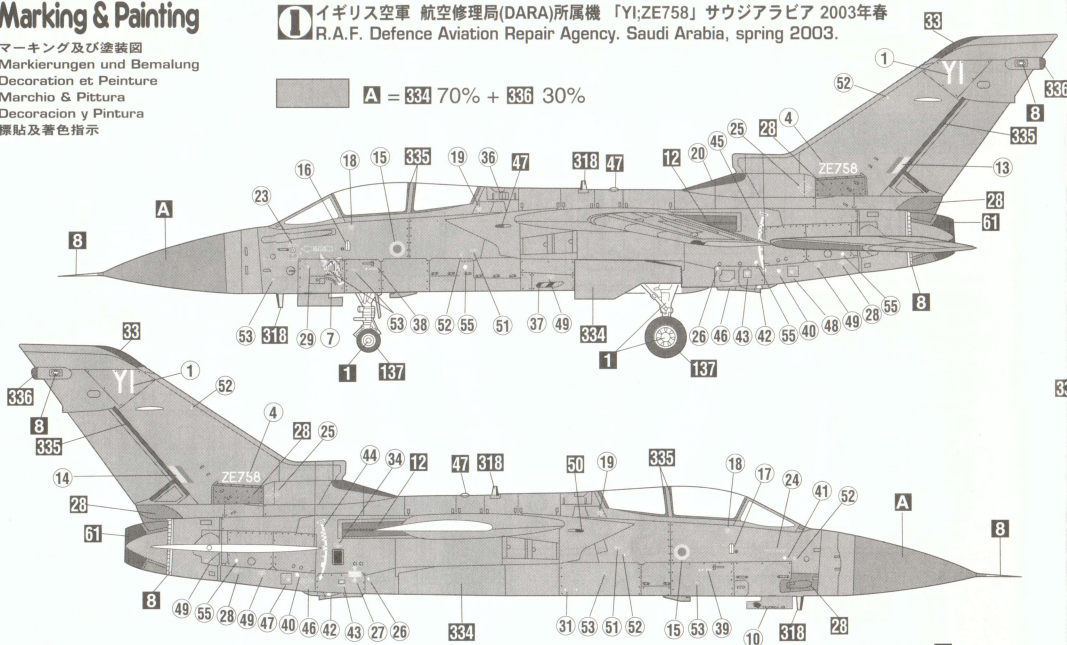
Marking & Painting
マーキング及び塗装図
Markierungen und Bemalung
Decoration et Peinture
Marchio & Pittura
Decoracion y Pintura
標貼及著色指示

I イギリス空軍 航空修理局(DARA)所属機 「YI;ZE758」サウジアラビア 2003年春
R.A.F. Defence Aviation Repair Agency. Saudi Arabia, spring 2003.

A = 334 70% + 336 30%

33
1
YI
336
52
8
335
4
25
28
ZE758
13
45
20
12
318
47
36
47
19
335
15
18
16
23
A
28
61
8
8
55
28
49
48
40
55
42
43
46
26
1
137
334
49
37
51
55
52
38
53
7
29
318
53
1
137

33
1
YI
336
52
8
335
4
28
25
14
ZE758
44
34
12
47
318
50
19
335
18
17
24
41
52
A
8
28
61
8
49
55
28
49
47
40
46
42
43
27
26
334
31
53
51
52
15
53
39
10
318
28
33